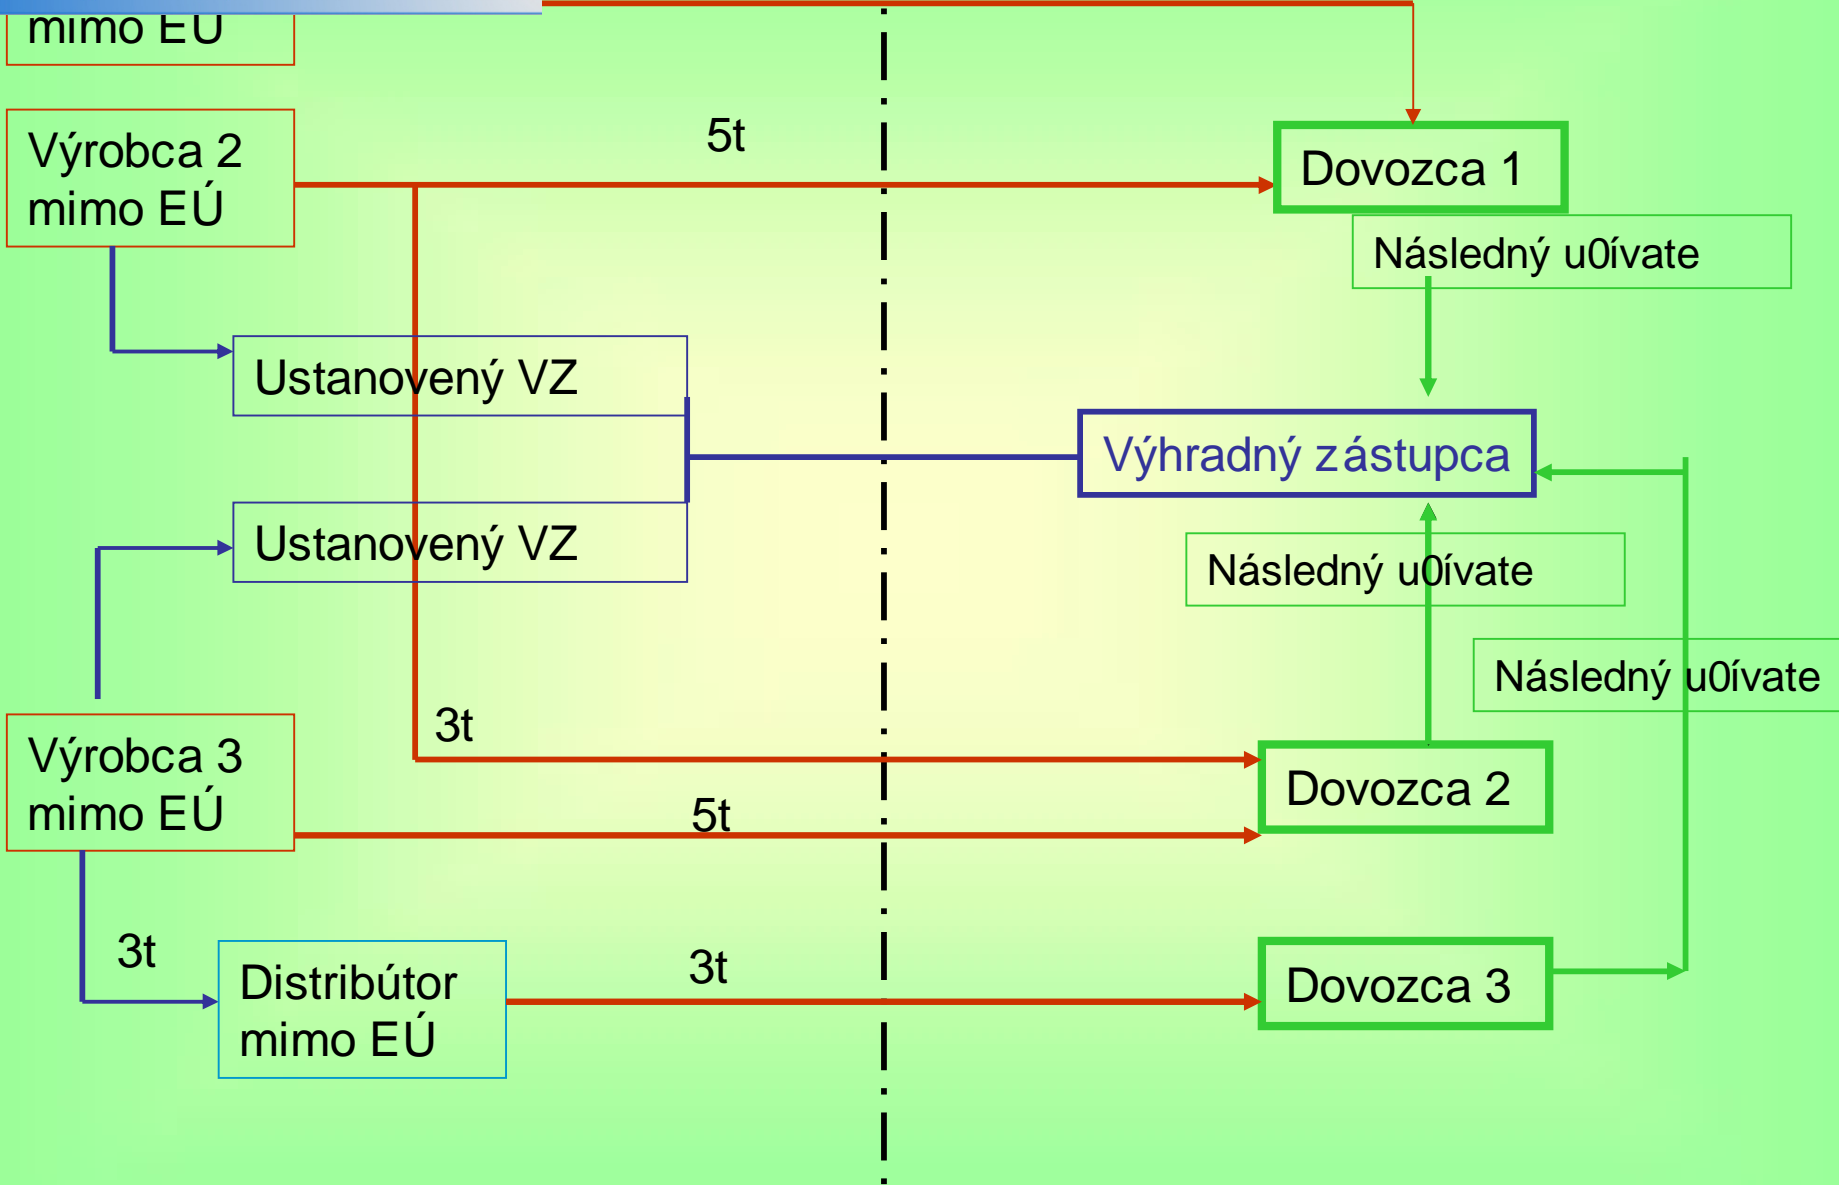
mimo EÚ

Výrobca 2 mimo EÚ

5t

Dovozca 1

Následný u0ívate

Ustanovený VZ

Výhradný zástupca

Ustanovený VZ

Následný u0ívate

Následný u0ívate

3t

Výrobca 3 mimo EÚ

Dovozca 2

5t

3t

Distribútor mimo EÚ

3t

Dovozca 3